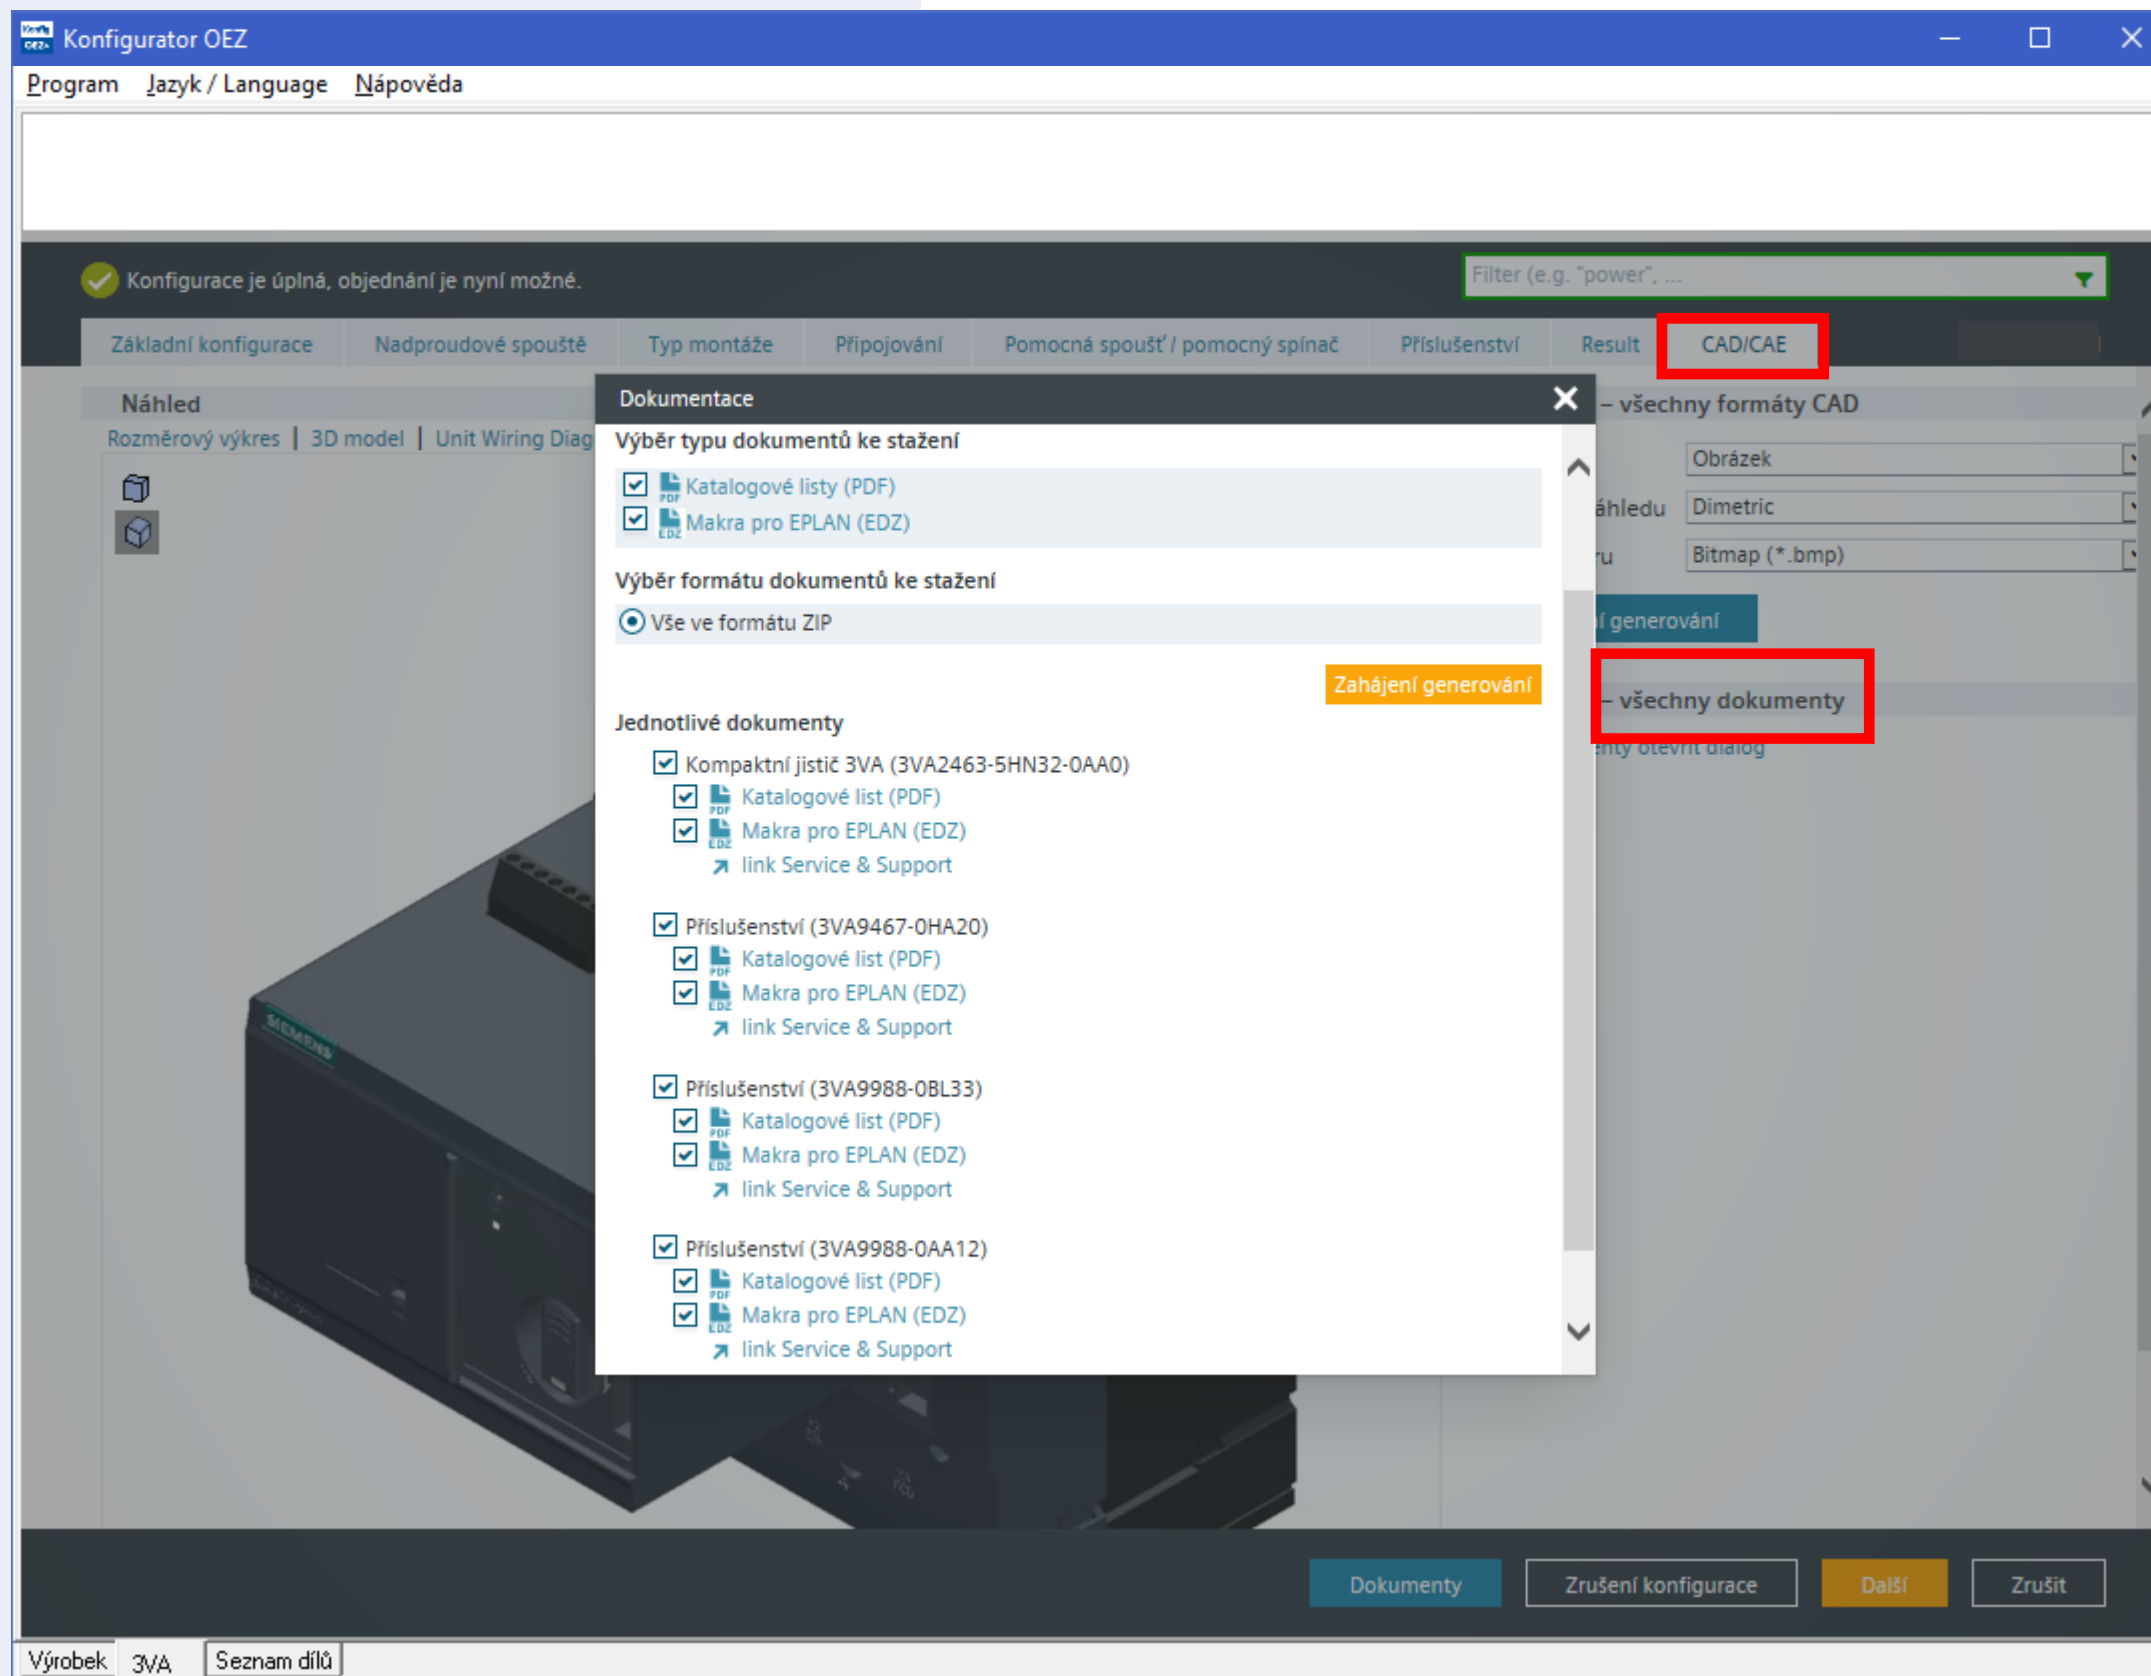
Konfigurator OEZ

Program Jazyk / Language Nápověda

Konfigurace je úplná, objednání je nyní možné.

Filter (e.g. "power", ...

Základní konfigurace | Nadproudové spouště | Typ montáže | Připojování | Pomocná spoušť / pomocný spínač | Příslušenství | Result | CAD/CAE

Náhled

Rozměrový výkres | 3D model | Unit Wiring Diag

– všechny formáty CAD

Obrázek

áhledu Dimetric

ru Bitmap (*.bmp)

í generování

– všechny dokumenty

enty otevřít dialog

Dokumentace

Výběr typu dokumentů ke stažení

Katalogové listy (PDF)

Makra pro EPLAN (EDZ)

Výběr formátu dokumentů ke stažení

Vše ve formátu ZIP

Zahájení generování

Jednotlivé dokumenty

Kompaktní jistič 3VA (3VA2463-5HN32-0AA0)

Katalogové list (PDF)

Makra pro EPLAN (EDZ)

link Service & Support

Příslušenství (3VA9467-0HA20)

Katalogové list (PDF)

Makra pro EPLAN (EDZ)

link Service & Support

Příslušenství (3VA9988-0BL33)

Katalogové list (PDF)

Makra pro EPLAN (EDZ)

link Service & Support

Příslušenství (3VA9988-0AA12)

Katalogové list (PDF)

Makra pro EPLAN (EDZ)

link Service & Support

Dokumenty | Zrušení konfigurace | Další | Zrušit

Výrobek | 3VA | Seznam dílů